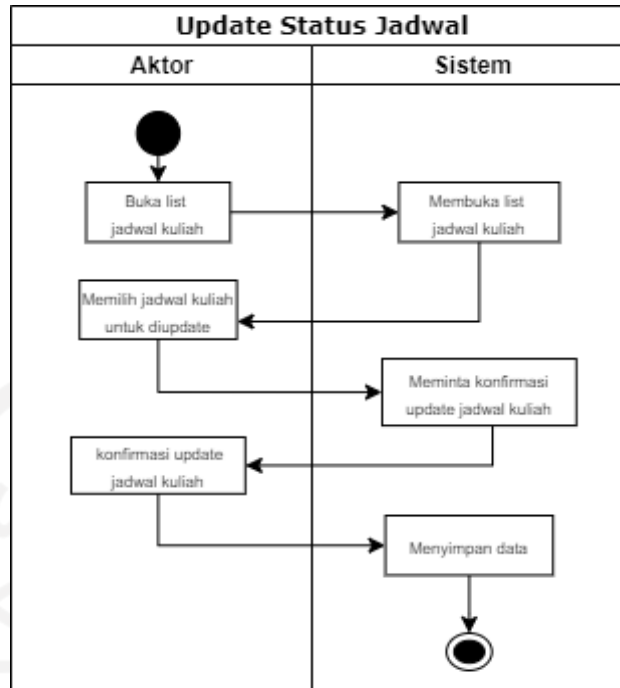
Update Status Jadwal

Aktor

Sistem

Buka list jadwal kuliah

Membuka list jadwal kuliah

Memilih jadwal kuliah untuk diupdate

Meminta konfirmasi update jadwal kuliah

konfirmasi update jadwal kuliah

Menyimpan data